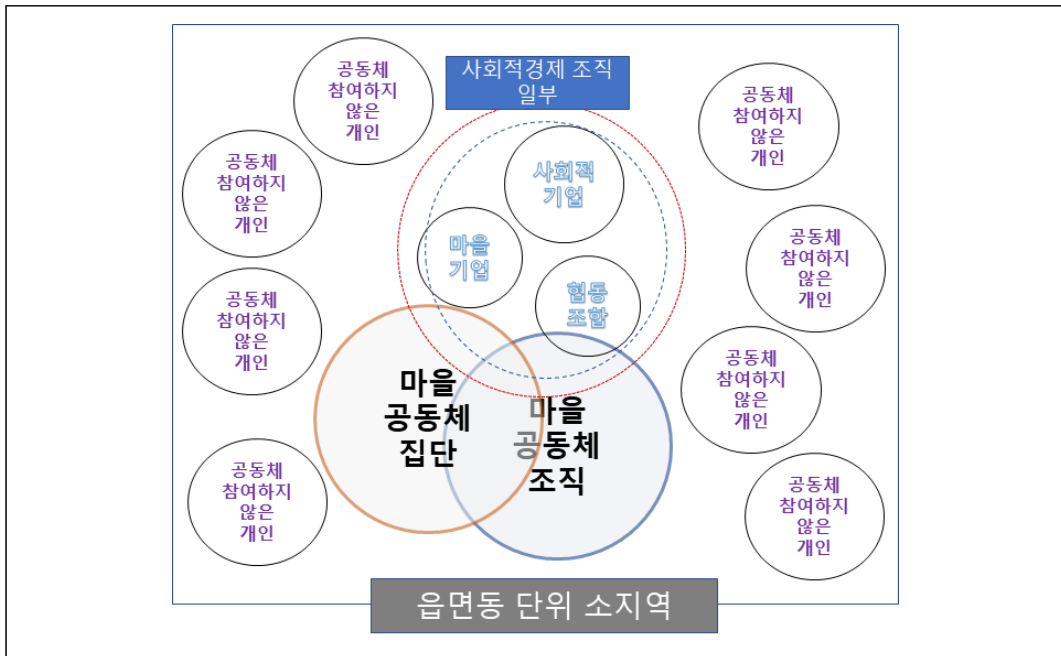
공동체 참여하지 않은 개인

사회적경제 조직 일부

공동체 참여하지 않은 개인

공동체 참여하지 않은 개인

사회적 기업

마을 기업

공동체 참여하지 않은 개인

협동 조합

공동체 참여하지 않은 개인

공동체 참여하지 않은 개인

마을 공동체 집단

마을 공동체 조직

공동체 참여하지 않은 개인

공동체 참여하지 않은 개인

읍면동 단위 소지역